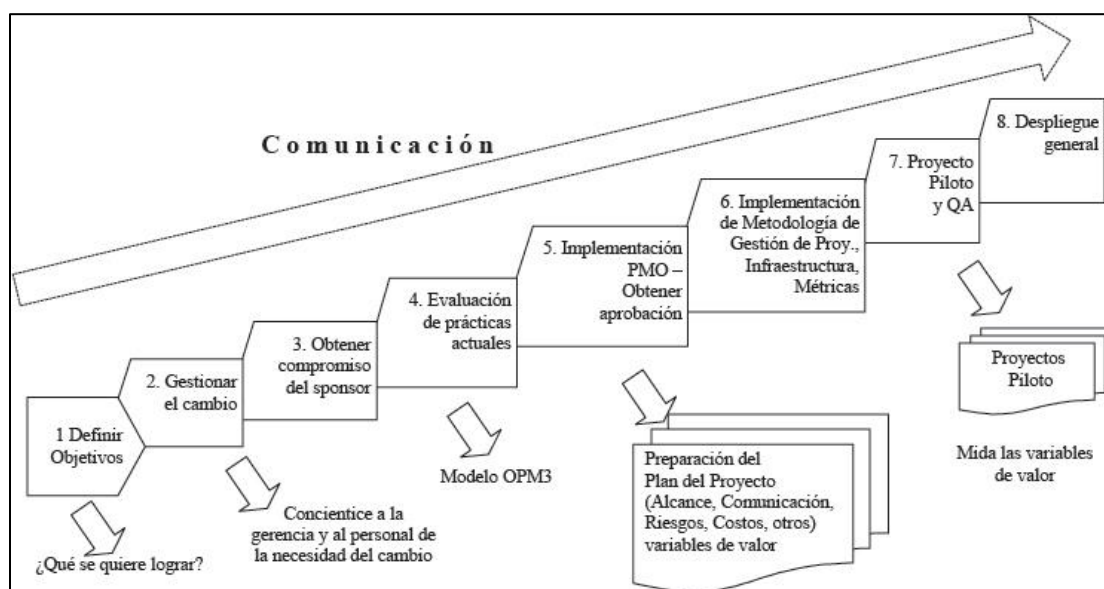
Comunicación

1 Definir Objetivos

¿Qué se quiere lograr?

2. Gestionar el cambio

Concientice a la gerencia y al personal de la necesidad del cambio

3. Obtener compromiso del sponsor

4. Evaluación de prácticas actuales

Modelo OPM3

5. Implementación PMO – Obtener aprobación

Preparación del Plan del Proyecto (Alcance, Comunicación, Riesgos, Costos, otros) variables de valor

6. Implementación de Metodología de Gestión de Proy., Infraestructura, Métricas

7. Proyecto Piloto y QA

Proyectos Piloto

Mida las variables de valor

8. Despliegue general